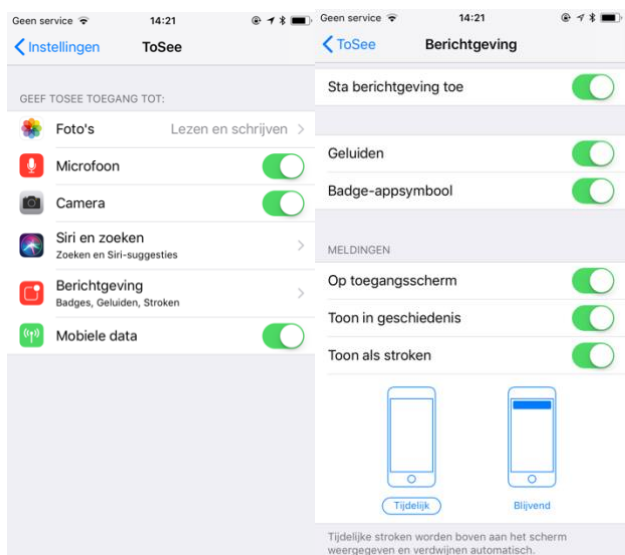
Geen service 14:21

Instellingen ToSee

GEEF TOSEE TOEGANG TOT:

Foto's Lezen en schrijven

Microfoon

Camera

Siri en zoeken
Zoeken en Siri-suggesties

Berichtgeving
Badges, Geluiden, Stroken

Mobiele data

Geen service 14:21

ToSee Berichtgeving

Sta berichtgeving toe

Geluiden

Badge-appsymbool

MELDINGEN

Op toegangsscherm

Toon in geschiedenis

Toon als stroken

Tijdelijk

Blijvend

Tijdelijke stroken worden boven aan het scherm weergegeven en verdwijnen automatisch.